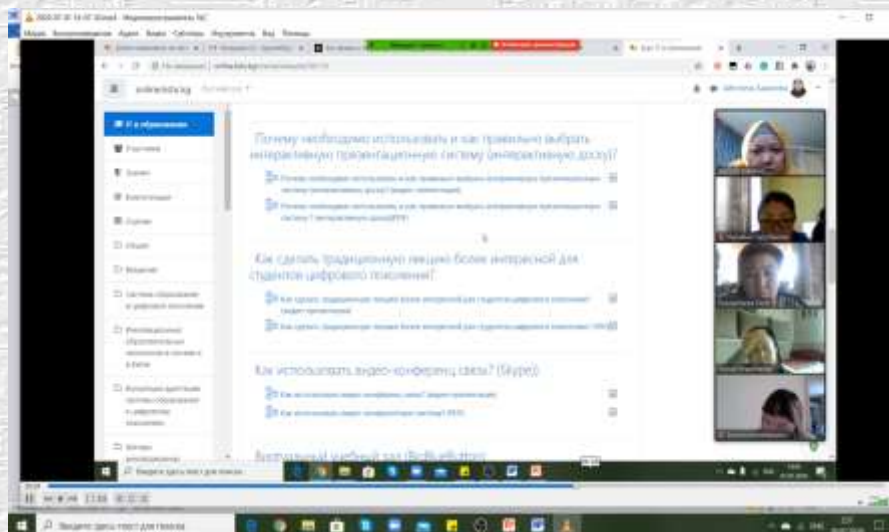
onlinedu.kg

Почему необходимо использовать и как правильно выбрать интерактивную презентационную систему (интерактивную доску)?

Как сделать традиционную лекцию более интересной для студентов цифрового поколения?

Как использовать видео-конференц связь? (Skype)

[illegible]